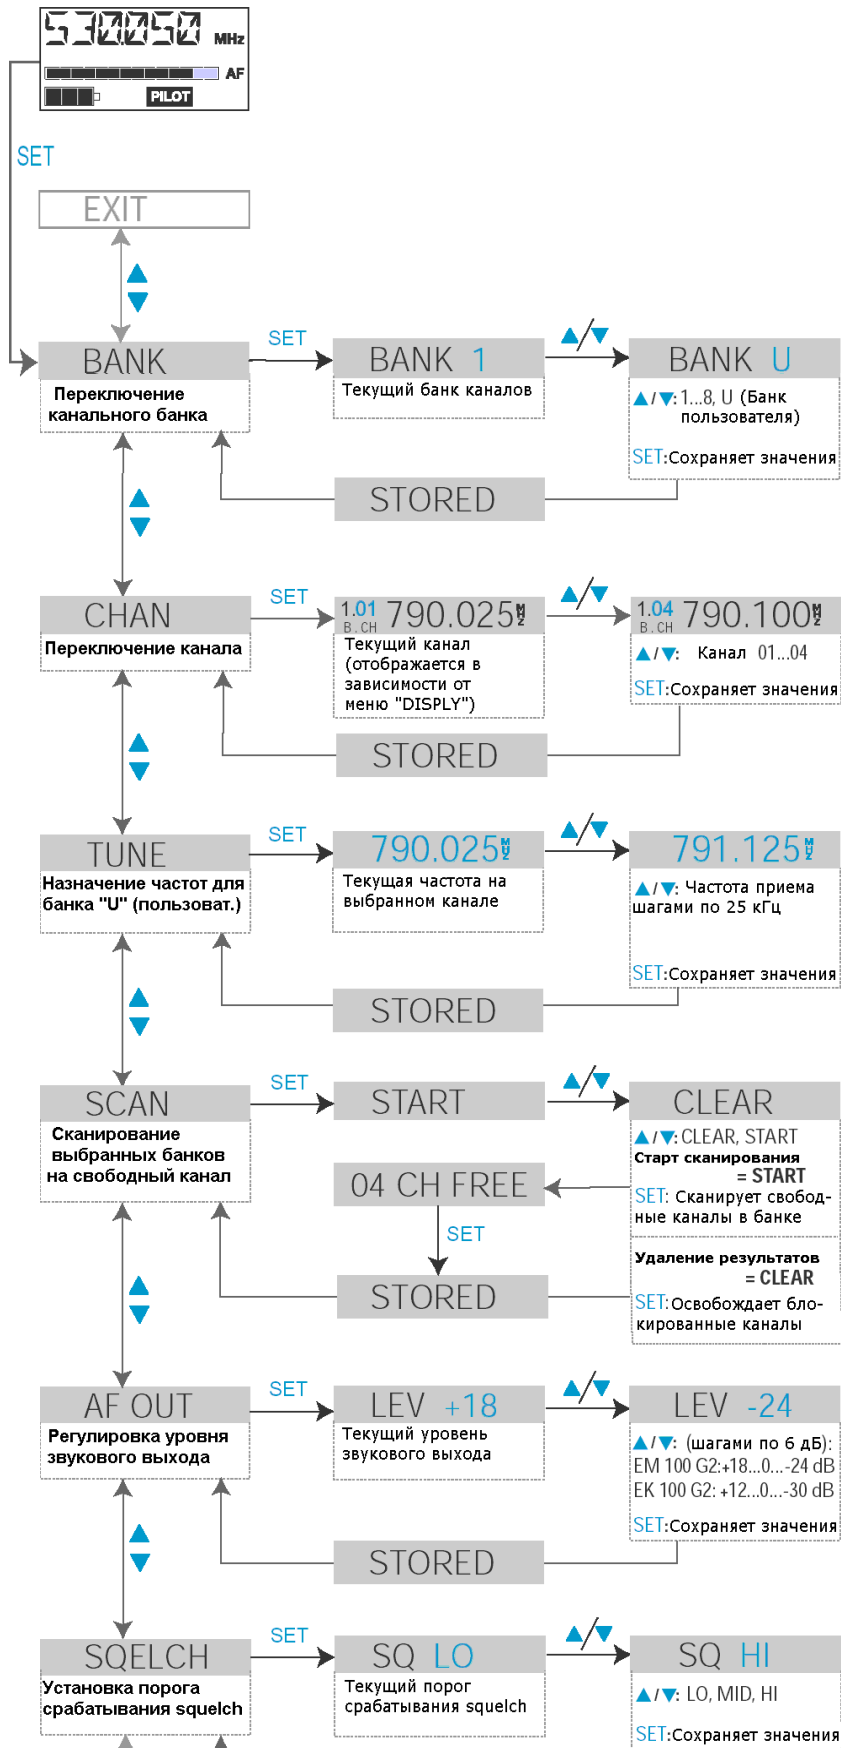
530050 MHz
AF
PILOT

SET

EXIT

BANK
Переключение канального банка

SET

BANK 1
Текущий банк каналов

BANK U
▲/▼:1...8, U (Банк пользователя)
SET:Сохраняет значения

STORED

CHAN
Переключение канала

SET

1.01 B.CH 790.025 MHz
Текущий канал (отображается в зависимости от меню "DISPLY")

1.04 B.CH 790.100 MHz
▲/▼: Канал 01...04
SET:Сохраняет значения

STORED

TUNE
Назначение частот для банка "U" (пользоват.)

SET

790.025 MHz
Текущая частота на выбранном канале

791.125 MHz
▲/▼: Частота приема шагами по 25 кГц
SET:Сохраняет значения

STORED

SCAN
Сканирование выбранных банков на свободный канал

SET

START

CLEAR
▲/▼: CLEAR, START
Старт сканирования = START
SET: Сканирует свободные каналы в банке
Удаление результатов = CLEAR
SET:Освобождает блокированные каналы

04 CH FREE

SET

STORED

AF OUT
Регулировка уровня звукового выхода

SET

LEV +18
Текущий уровень звукового выхода

LEV -24
▲/▼: (шагами по 6 дБ):
EM 100 G2:+18...0...-24 dB
EK 100 G2: +12...0...-30 dB
SET:Сохраняет значения

STORED

SQELCH
Установка порога срабатывания squelch

SET

SQ LO
Текущий порог срабатывания squelch

SQ HI
▲/▼: LO, MID, HI
SET:Сохраняет значения